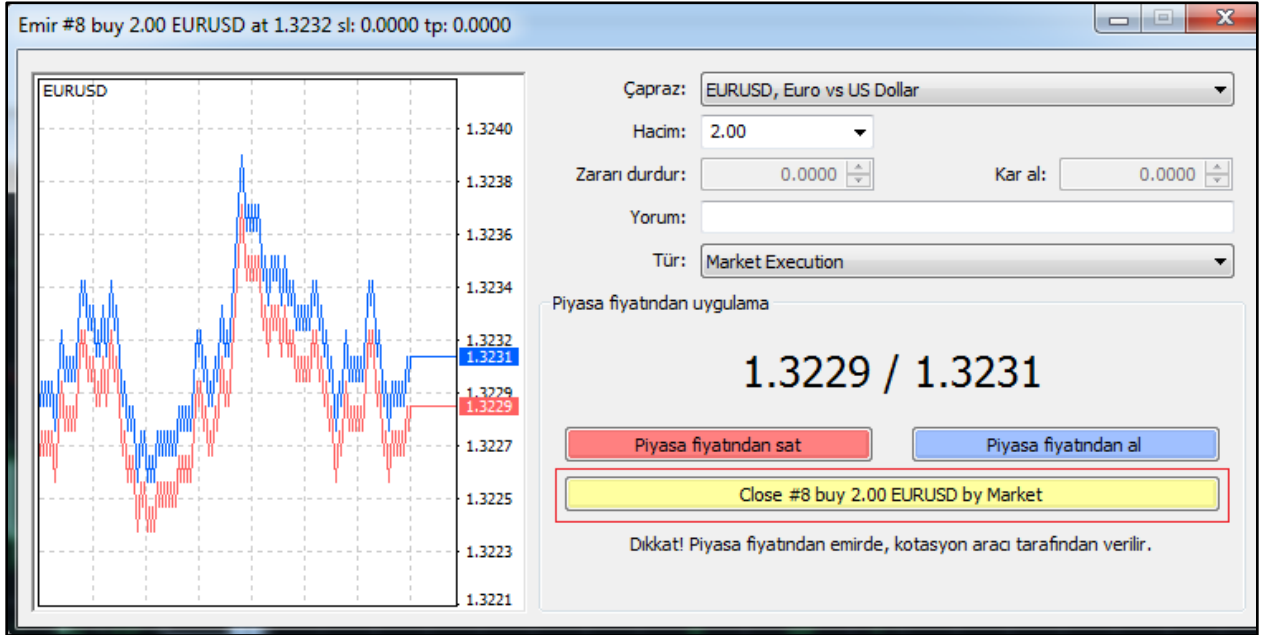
Emir #8 buy 2.00 EURUSD at 1.3232 sl: 0.0000 tp: 0.0000

EURUSD

1.3240
1.3238
1.3236
1.3234
1.3232
1.3231
1.3229
1.3229
1.3227
1.3225
1.3223
1.3221

Çapraz: EURUSD, Euro vs US Dollar

Hacim: 2.00

Zararı durdur: 0.0000

Kar al: 0.0000

Yorum:

Tür: Market Execution

Piyasa fiyatından uygulama

1.3229 / 1.3231

Piyasa fiyatından sat

Piyasa fiyatından al

Close #8 buy 2.00 EURUSD by Market

Dikkat! Piyasa fiyatından emirde, kotasyon aracı tarafından verilir.